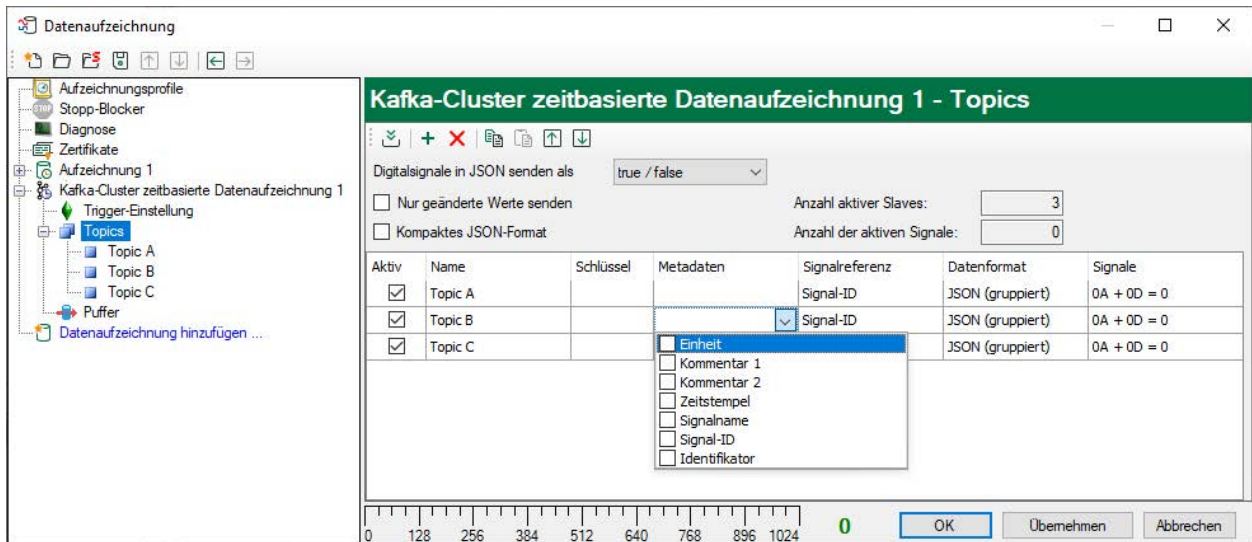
Datenaufzeichnung

Aufzeichnungsprofile
Stopp-Blocker
Diagnose
Zertifikate
Aufzeichnung 1
Kafka-Cluster zeitbasierte Datenaufzeichnung 1
Trigger-Einstellung
Topics
Topic A
Topic B
Topic C
Puffer
Datenaufzeichnung hinzufügen ...

Kafka-Cluster zeitbasierte Datenaufzeichnung 1 - Topics

Digitalsignale in JSON senden als true / false

Nur geänderte Werte senden
Anzahl aktiver Slaves: 3

Kompaktes JSON-Format
Anzahl der aktiven Signale: 0

| Aktiv | Name | Schlüssel | Metadaten | Signalreferenz | Datenformat | Signale |
|---|---|---|---|---|---|---|
| ☑ | Topic A | | | Signal-ID | JSON (gruppiert) | 0A + 0D = 0 |
| ☑ | Topic B | | | Signal-ID | JSON (gruppiert) | 0A + 0D = 0 |
| ☑ | Topic C | | | | JSON (gruppiert) | 0A + 0D = 0 |

Einheit
Kommentar 1
Kommentar 2
Zeitstempel
Signalname
Signal-ID
Identifikator

0 128 256 384 512 640 768 896 1024
0
OK
Übernehmen
Abbrechen